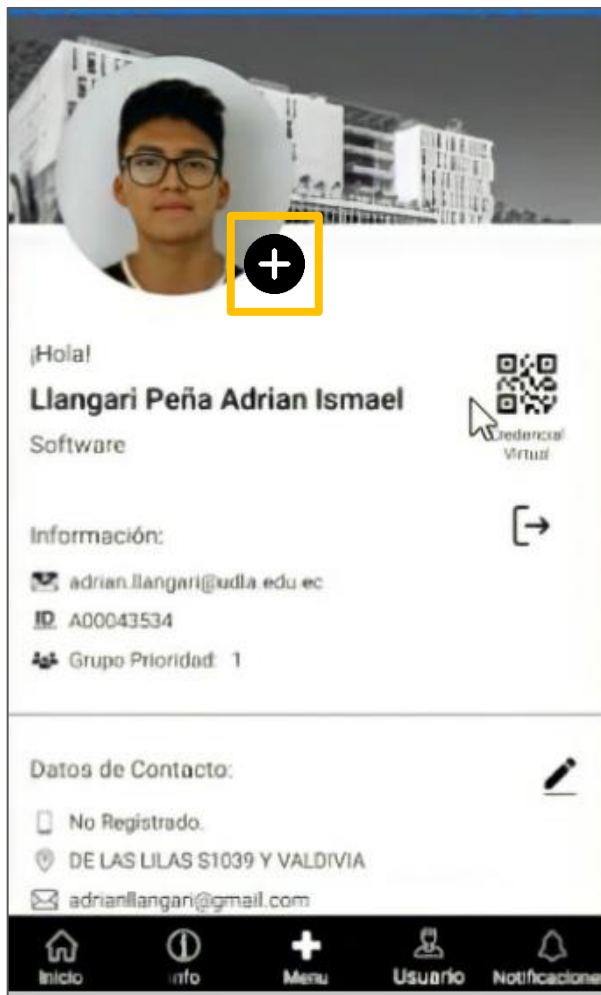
¡Hola!

Llangari Peña Adrian Ismael

Software

Credencial Virtual

Información:

adrian.llangari@udla.edu.ec

ID A00043534

Grupo Prioridad: 1

Datos de Contacto:

No Registrado.

DE LAS LILAS S1039 Y VALDIVIA

adrianllangari@gmail.com

Inicio Info Menu Usuario Notificacione